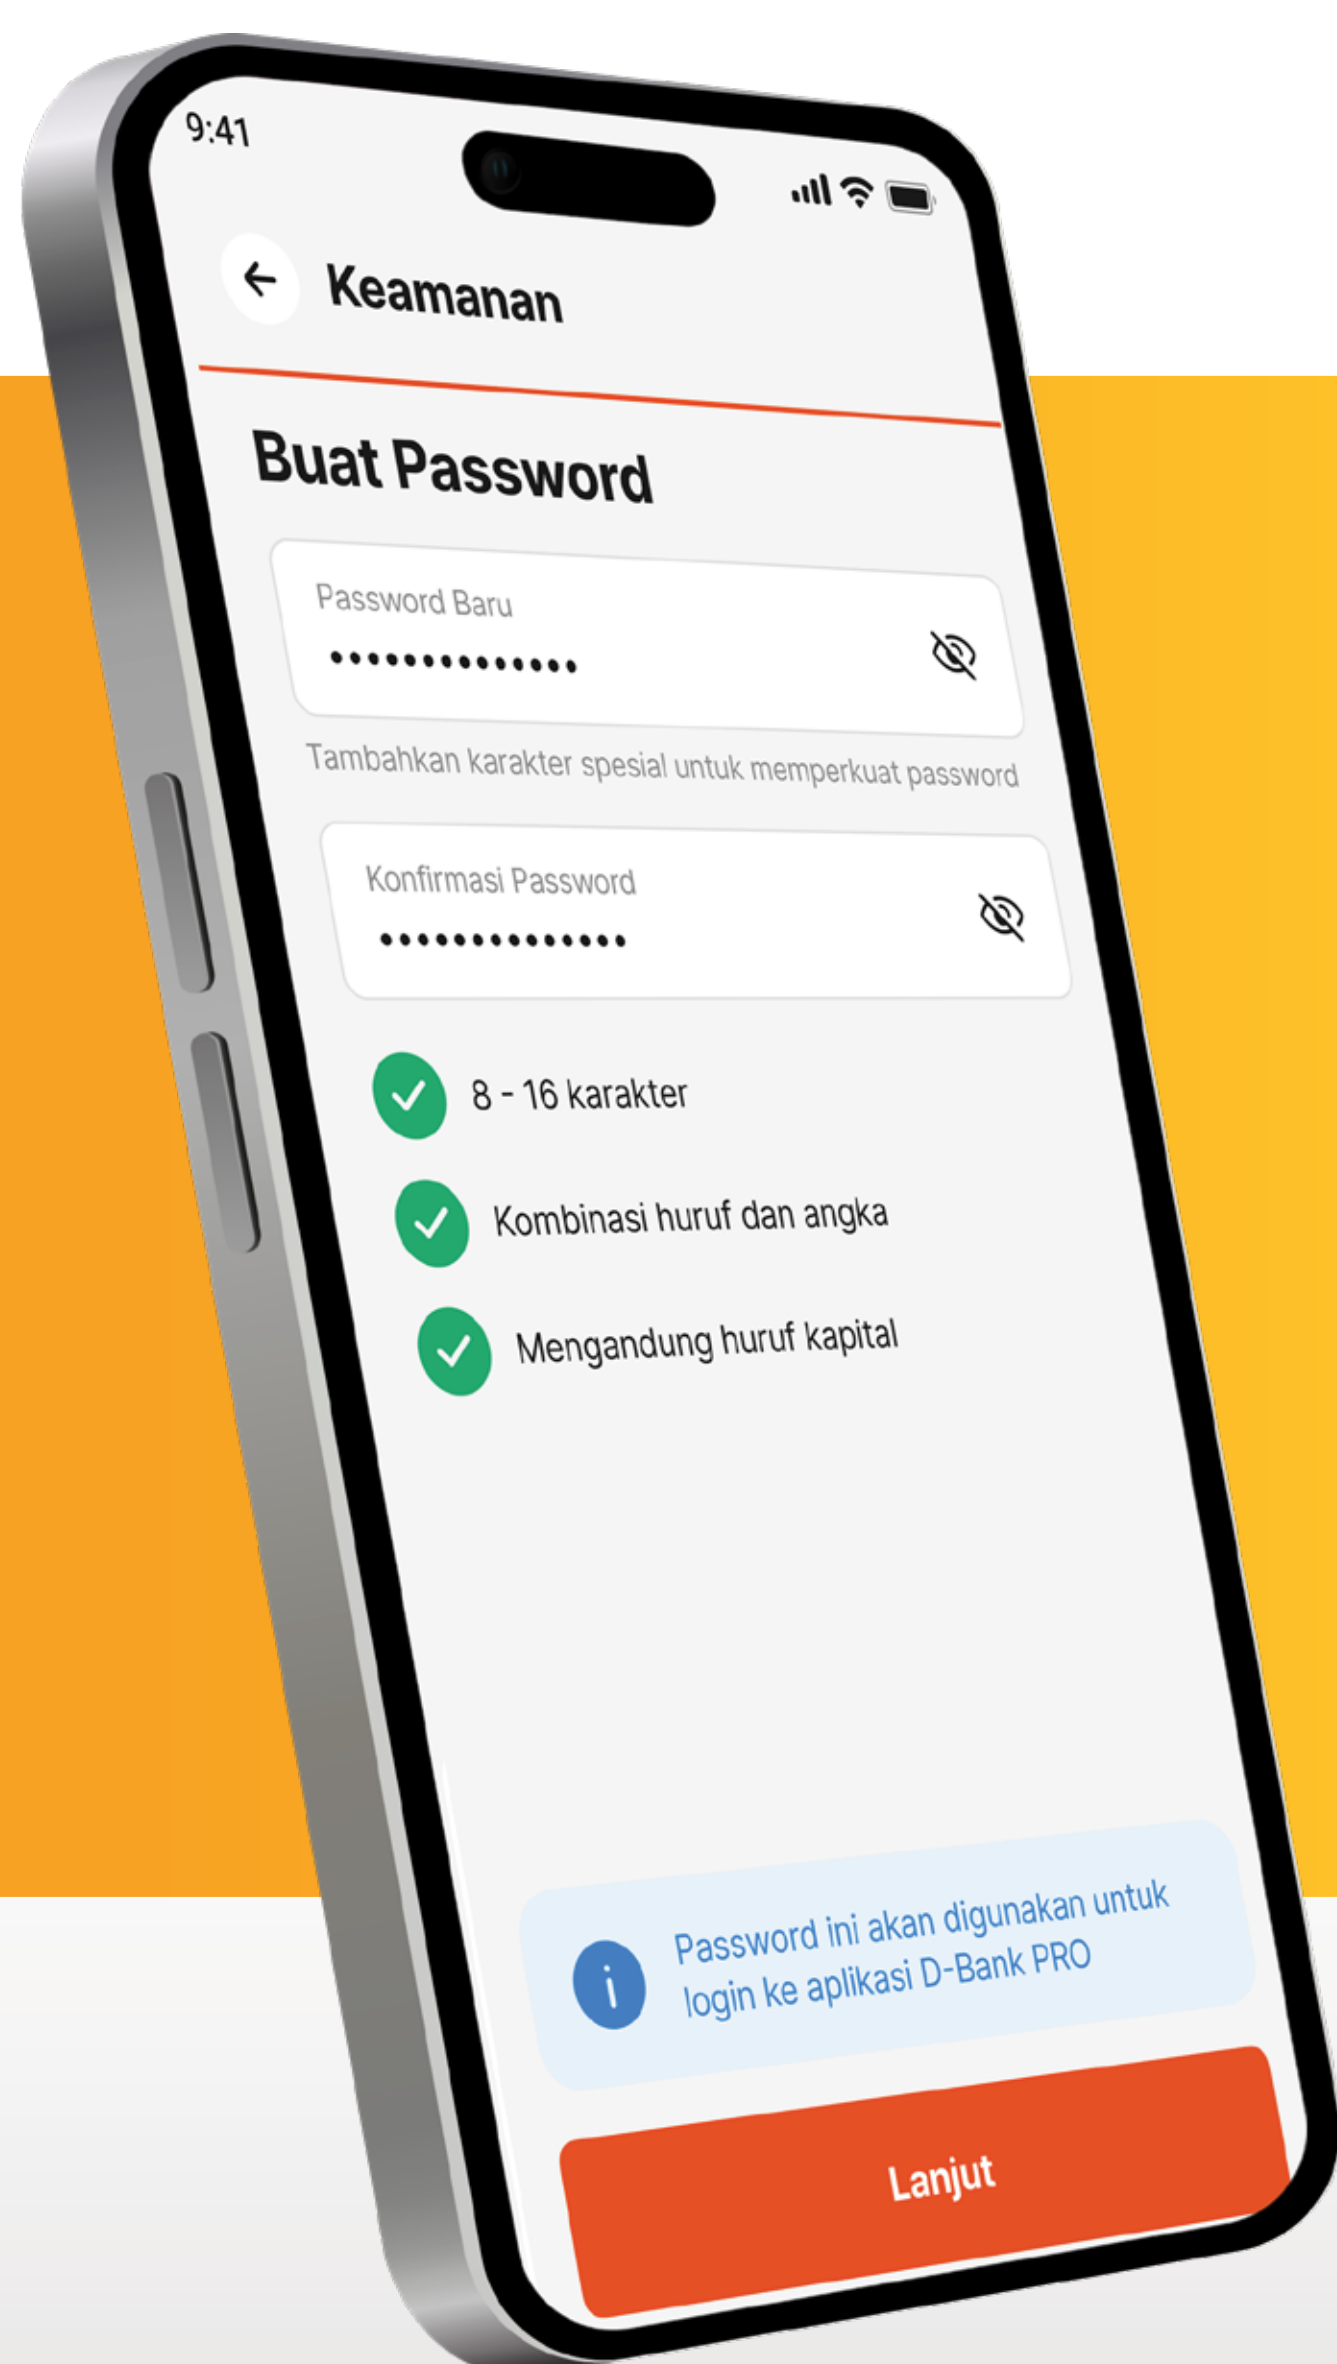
9:41

Keamanan

Buat Password

Password Baru
•••••••••••••••

Tambahkan karakter spesial untuk memperkuat password

Konfirmasi Password
•••••••••••••••

8 - 16 karakter

Kombinasi huruf dan angka

Mengandung huruf kapital

Password ini akan digunakan untuk login ke aplikasi D-Bank PRO

Lanjut